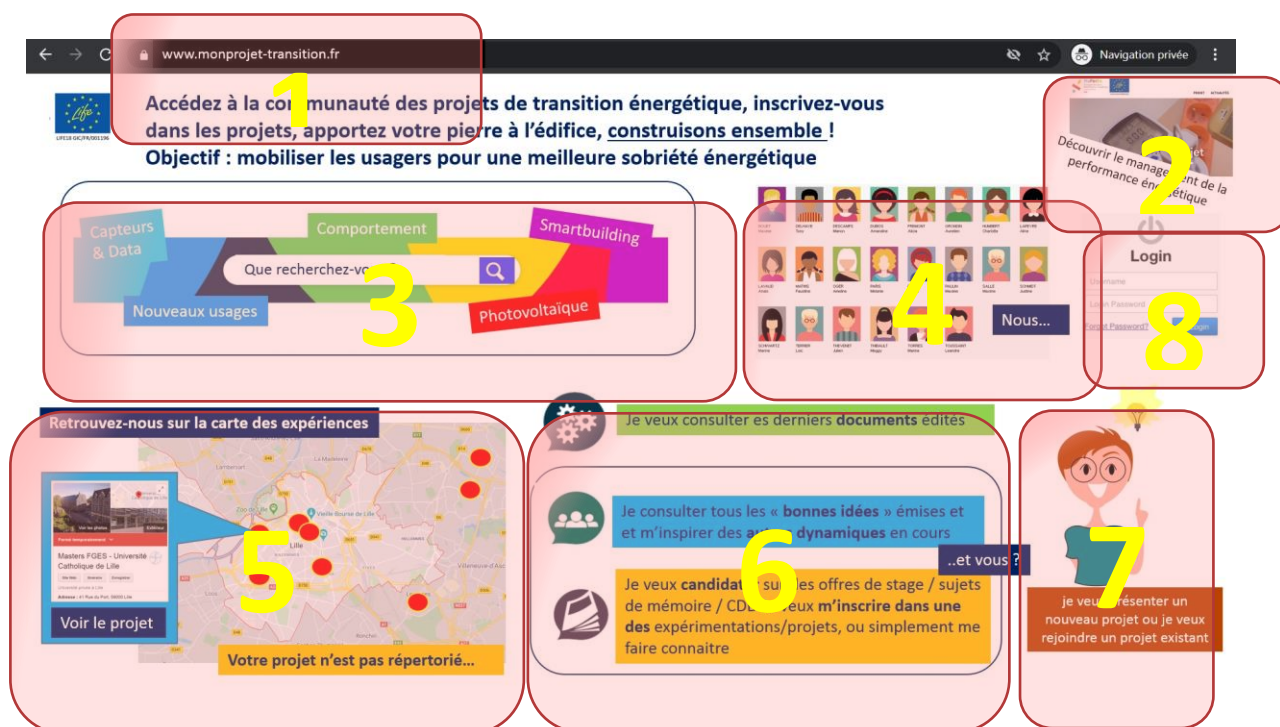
www.monprojet-transition.fr

Navigation privée

1

LIFE18 GIC/FR/001196

Accédez à la co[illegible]unauté des projets de transition énergétique, inscrivez-vous dans les projets, apportez votre pierre à l'édifice, construisons ensemble !
Objectif : mobiliser les usagers pour une meilleure sobriété énergétique

Découvrir le management de la performance énergétique

2

Capteurs & Data

Comportement

Smartbuilding

Que recherchez-vo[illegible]

3

Nouveaux usages

Photovoltaïque

4

Nous...

Login

Username

Login Password

Forgot Password?

Login

8

Retrouvez-nous sur la carte des expériences

Masters FGES - Université Catholique de Lille

5

Voir le projet

Lille

Votre projet n'est pas répertorié...

Je veux consulter es derniers documents édités

Je consulter tous les « bonnes idées » émises et et m'inspirer des au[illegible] dynamiques en cours

6

..et vous ?

Je veux candidat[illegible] su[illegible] les offres de stage / sujets de mémoire / CD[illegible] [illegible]eux m'inscrire dans une des expérimentations/projets, ou simplement me faire connaitre

7

je veu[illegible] présenter un nouveau projet ou je veux rejoindre un projet existant